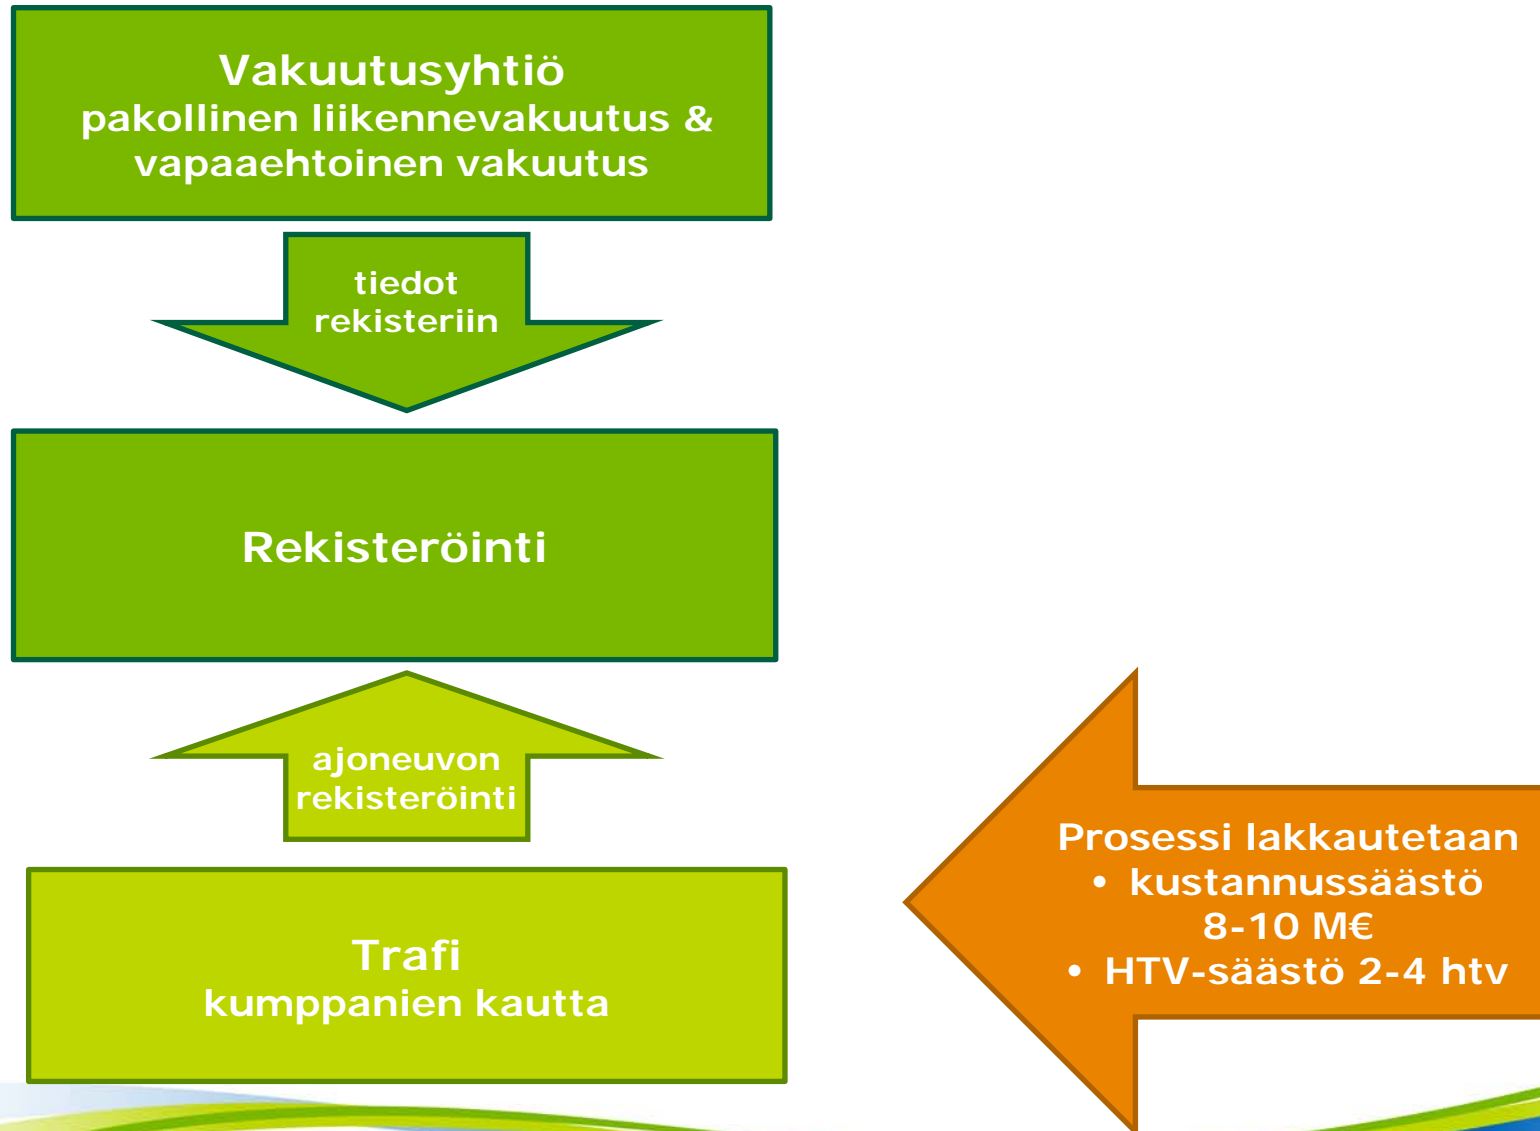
Vakuutusyhtiö
pakollinen liikennevakuutus & vapaaehtoinen vakuutus

tiedot rekisteriin

Rekisteröinti

ajoneuvon rekisteröinti

Trafi
kumppanien kautta

Prosessi lakkautetaan
• kustannussäästö 8-10 M€
• HTV-säästö 2-4 htv